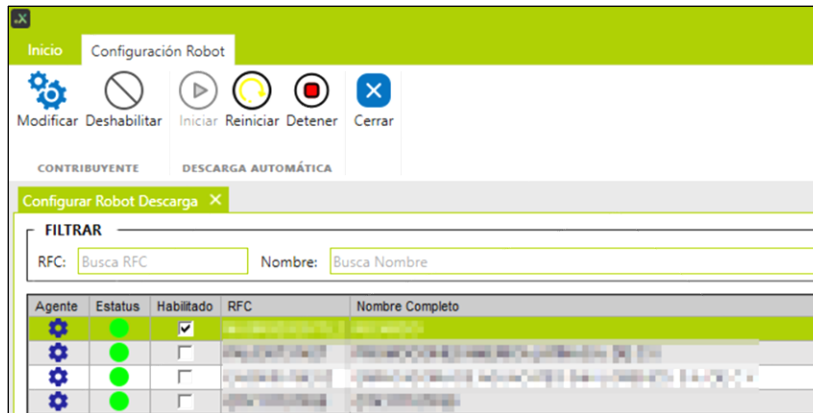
Inicio
Configuración Robot

Modificar Deshabilitar
CONTRIBUYENTE

Iniciar Reiniciar Detener
DESCARGA AUTOMÁTICA

Cerrar

Configurar Robot Descarga ✕

FILTRAR
RFC: Busca RFC
Nombre: Busca Nombre

| Agente | Estatus | Habilitado | RFC | Nombre Completo |
|---|---|---|---|---|
| | | ✔ | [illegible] | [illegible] |
| | | | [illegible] | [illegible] |
| | | | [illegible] | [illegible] |
| | | | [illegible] | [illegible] |